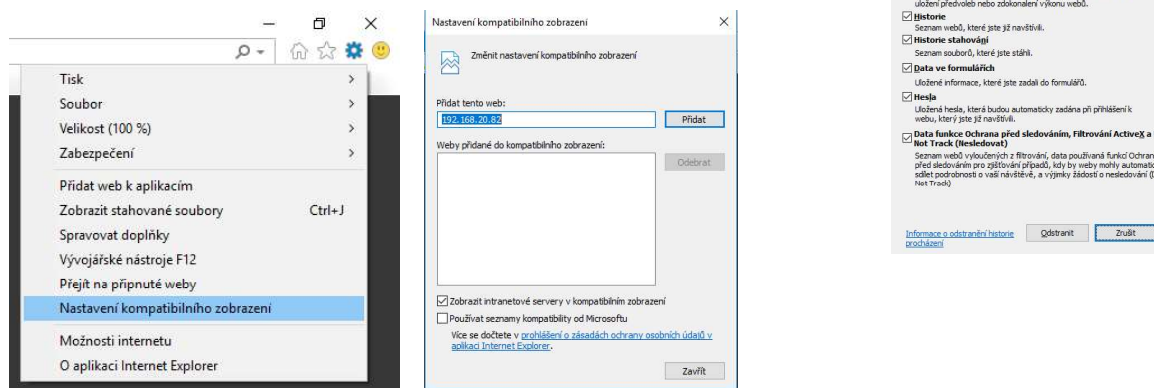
Tisk
Soubor
Velikost (100 %)
Zabezpečení
Přidat web k aplikacím
Zobrazit stahované soubory Ctrl+J
Spravovat doplňky
Vývojářské nástroje F12
Přejít na připnuté weby
Nastavení kompatibilního zobrazení
Možnosti internetu
O aplikaci Internet Explorer

Nastavení kompatibilního zobrazení

Změnit nastavení kompatibilního zobrazení

Přidat tento web:
192.168.20.82
Přidat

Weby přidané do kompatibilního zobrazení:
Odebrat

Zobrazit intranetové servery v kompatibilním zobrazení
Používat seznamy kompatibility od Microsoftu
Více se dočtete v prohlášení o zásadách ochrany osobních údajů v aplikaci Internet Explorer.
Zavřít

uložení předvoleb nebo zdokonalení výkonu webů.
Historie
Seznam webů, které jste již navštívili.
Historie stahování
Seznam souborů, které jste stáhli.
Data ve formulářích
Uložené informace, které jste zadali do formulářů.
Hesla
Uložená hesla, která budou automaticky zadána při přihlášení k webu, který jste již navštívili.
Data funkce Ochrana před sledováním, Filtrování ActiveX a Not Track (Nesledovat)
Seznam webů vyloučených z filtrování, data používaná funkcí Ochran před sledováním pro zjišťování případů, kdy by weby mohly automatic sdílet podrobnosti o vaší návštěvě, a výjimky žádostí o nesledování ( Not Track)

Informace o odstranění historie procházení
Odstranit
Zrušit